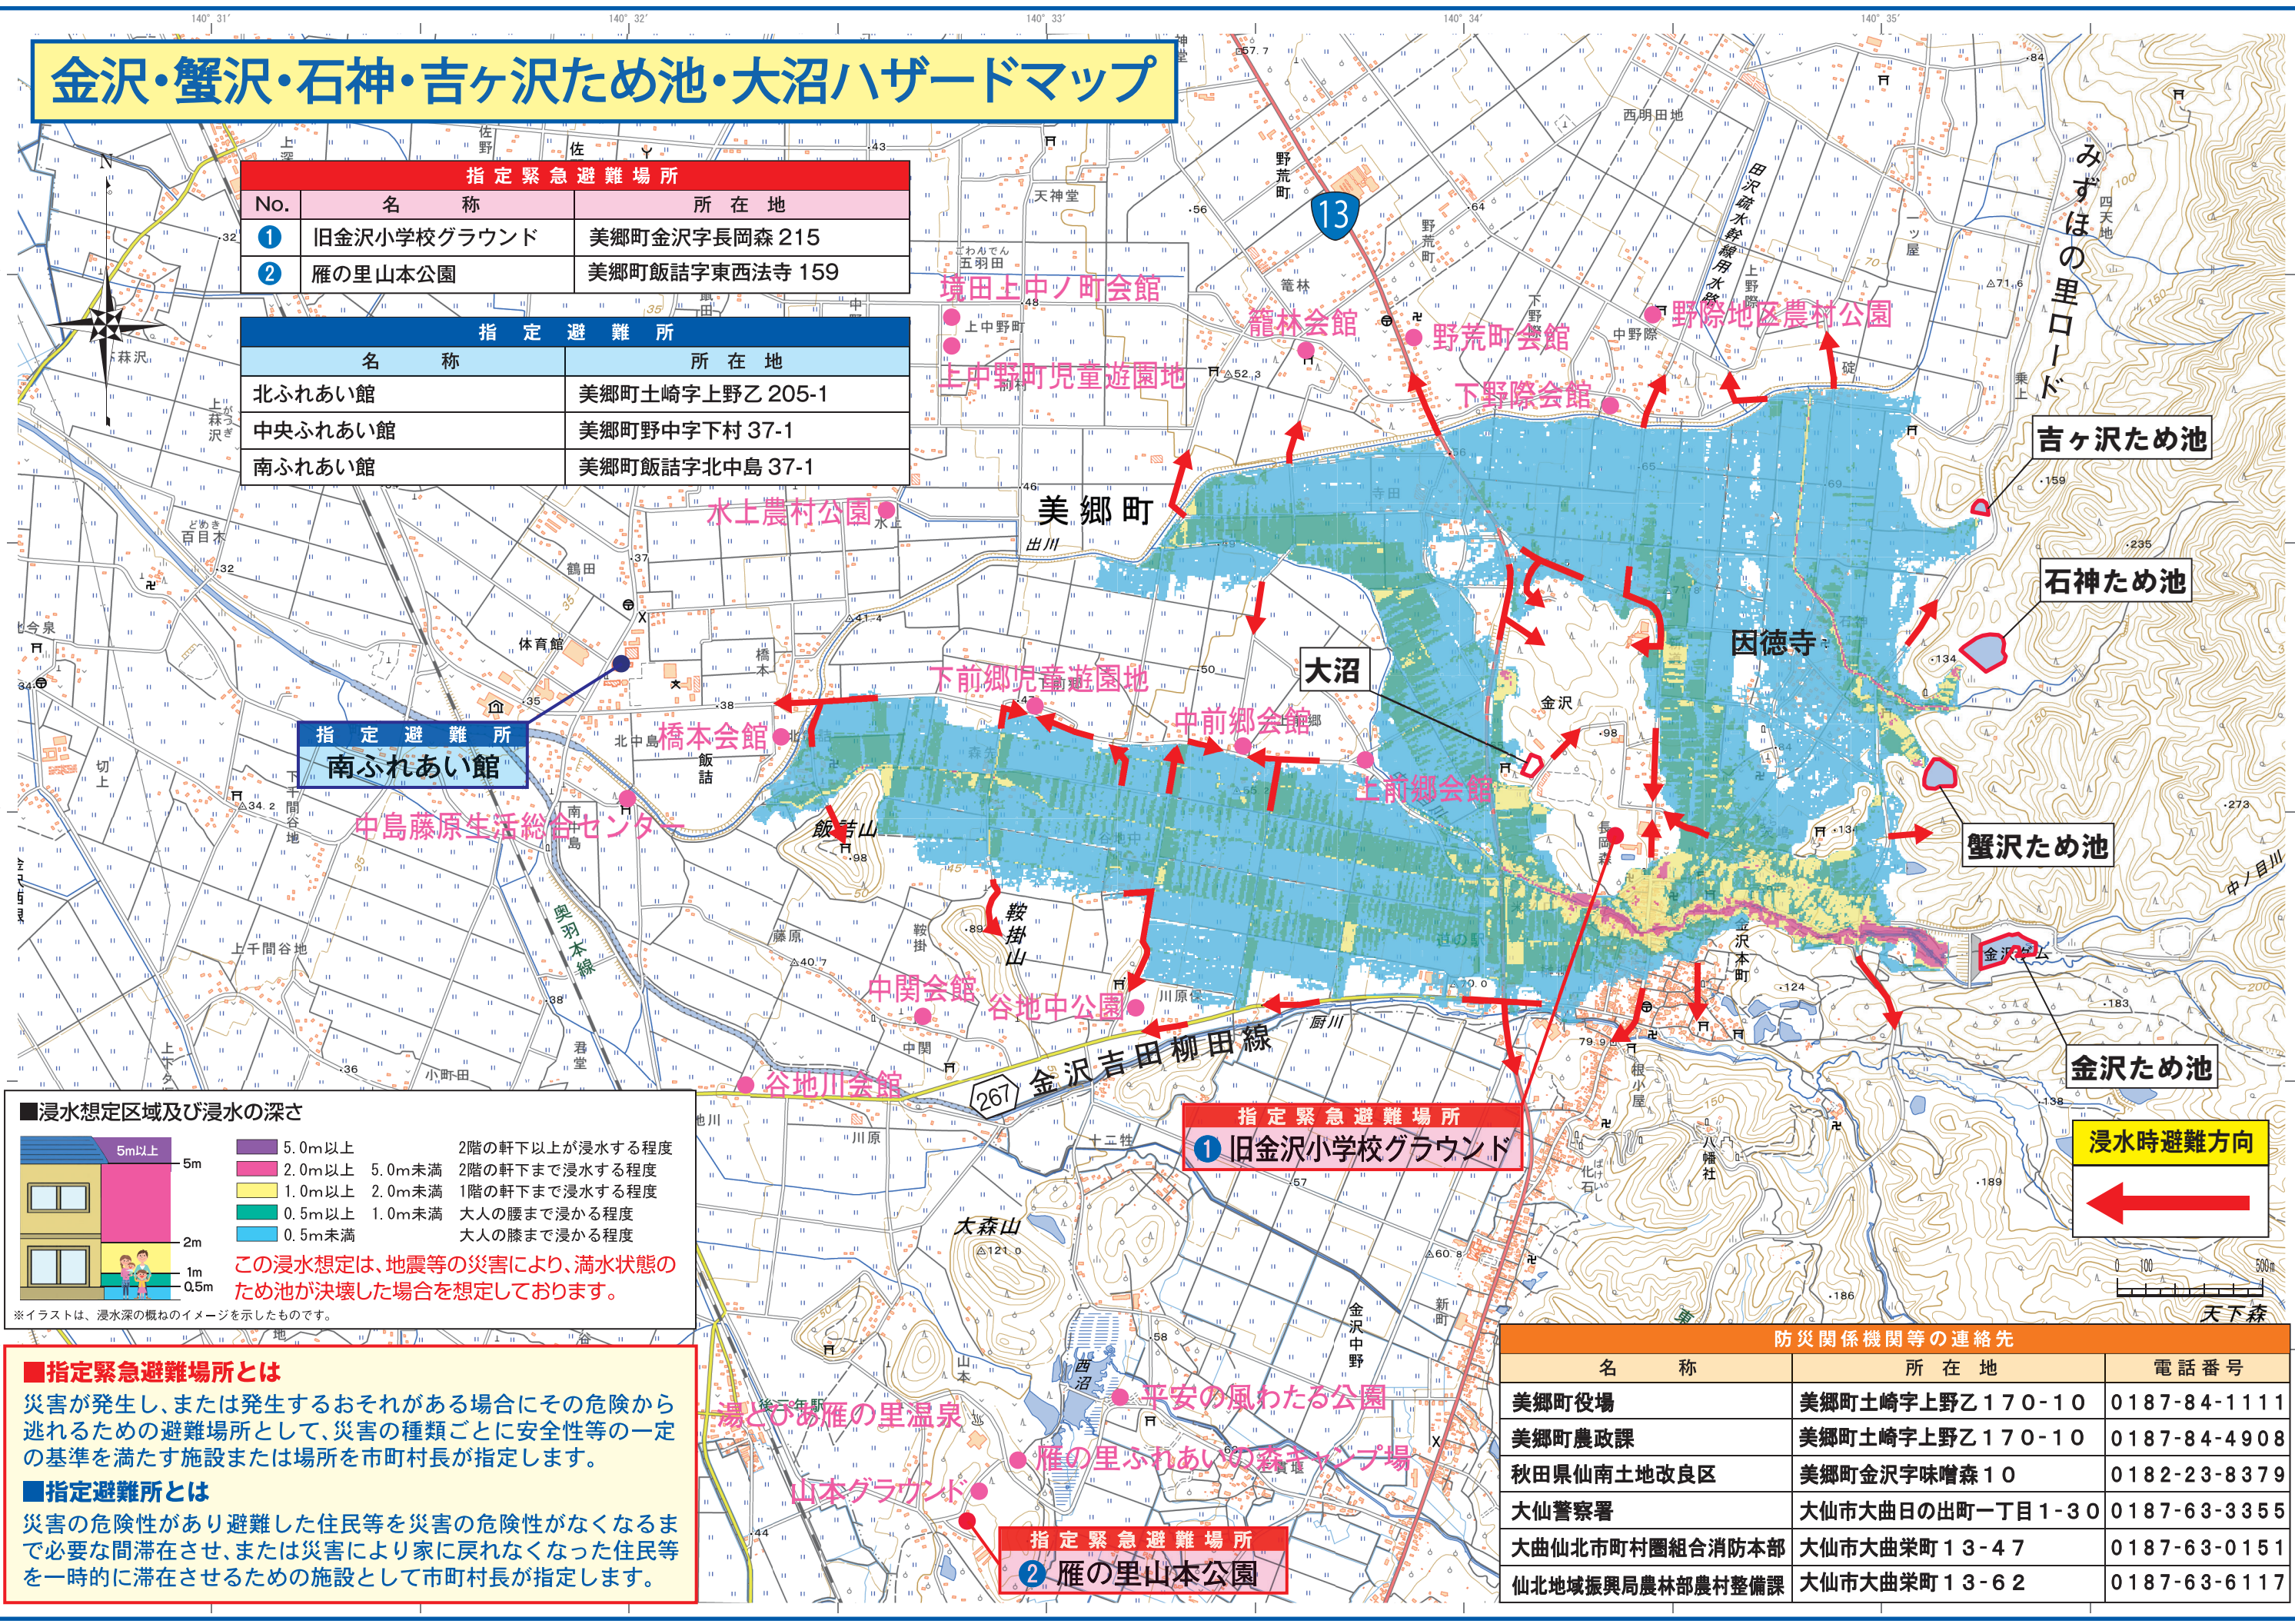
金沢・蟹沢・石神・吉ヶ沢ため池・大沼ハザードマップ

指定緊急避難場所

| No. | 名称 | 所在地 |
|---|---|---|
| 1 | 旧金沢小学校グラウンド | 美郷町金沢字長岡森 215 |
| 2 | 雁の里山本公園 | 美郷町飯詰字東西法寺 159 |

指定避難所

| 名称 | 所在地 |
|---|---|
| 北ふれあい館 | 美郷町土崎字上野乙 205-1 |
| 中央ふれあい館 | 美郷町野中字下村 37-1 |
| 南ふれあい館 | 美郷町飯詰字北中島 37-1 |

指定避難所
南ふれあい館

境田上中ノ町会館
上中野町児童遊園地
籠林会館
野荒町会館
下野際会館
野際地区農村公園
水上農村公園
美郷町
みずほの里ロード
吉ヶ沢ため池
石神ため池
因徳寺
大沼
金沢
下前郷児童遊園地
中前郷会館
上前郷会館
橋本会館
中島藤原生活総合センター
飯詰山
鞍掛山
蟹沢ため池
中関会館
谷地中公園
谷地川会館
金沢吉田柳田線
267
13
奥羽本線
金沢ため池
金沢ダム
浸水時避難方向

指定緊急避難場所
1 旧金沢小学校グラウンド

■浸水想定区域及び浸水の深さ
5m以上
5m
2m
1m
0.5m
5.0m以上 2階の軒下以上が浸水する程度
2.0m以上 5.0m未満 2階の軒下まで浸水する程度
1.0m以上 2.0m未満 1階の軒下まで浸水する程度
0.5m以上 1.0m未満 大人の腰まで浸かる程度
0.5m未満 大人の膝まで浸かる程度
この浸水想定は、地震等の災害により、満水状態のため池が決壊した場合を想定しております。
※イラストは、浸水深の概ねのイメージを示したものです。

大森山
平安の風わたる公園
湯とぴあ雁の里温泉
雁の里ふれあいの森キャンプ場
山本グラウンド

指定緊急避難場所
2 雁の里山本公園

■指定緊急避難場所とは
災害が発生し、または発生するおそれがある場合にその危険から逃れるための避難場所として、災害の種類ごとに安全性等の一定の基準を満たす施設または場所を市町村長が指定します。
■指定避難所とは
災害の危険性があり避難した住民等を災害の危険性がなくなるまで必要な間滞在させ、または災害により家に戻れなくなった住民等を一時的に滞在させるための施設として市町村長が指定します。

天下森

防災関係機関等の連絡先

| 名称 | 所在地 | 電話番号 |
|---|---|---|
| 美郷町役場 | 美郷町土崎字上野乙170-10 | 0187-84-1111 |
| 美郷町農政課 | 美郷町土崎字上野乙170-10 | 0187-84-4908 |
| 秋田県仙南土地改良区 | 美郷町金沢字味噌森10 | 0182-23-8379 |
| 大仙警察署 | 大仙市大曲日の出町一丁目1-30 | 0187-63-3355 |
| 大曲仙北市町村圏組合消防本部 | 大仙市大曲栄町13-47 | 0187-63-0151 |
| 仙北地域振興局農林部農村整備課 | 大仙市大曲栄町13-62 | 0187-63-6117 |